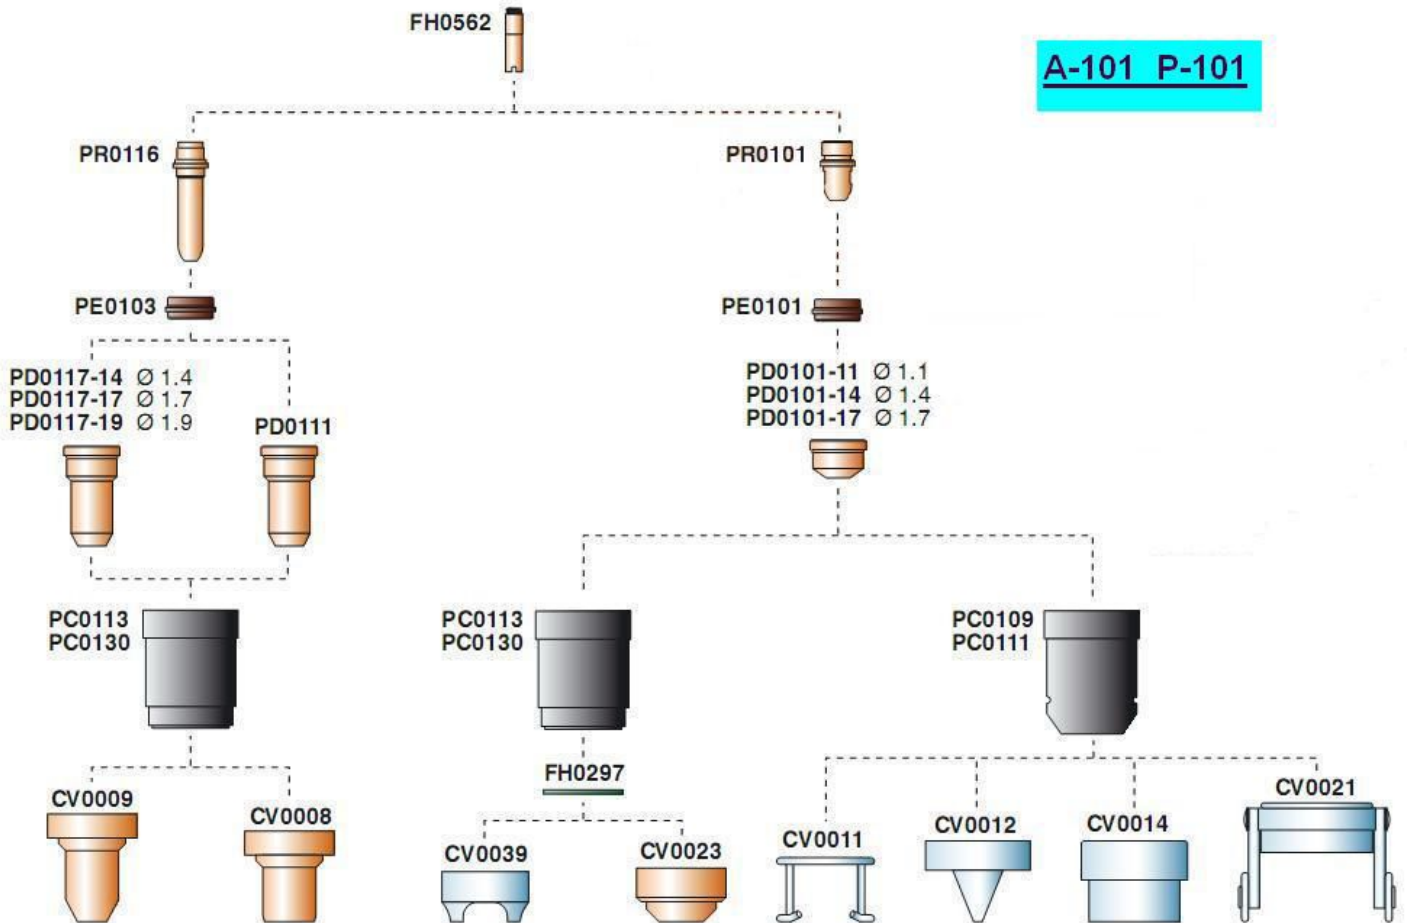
FH0562

A-101 P-101

PR0116

PR0101

PE0103

PE0101

PD0117-14 Ø 1.4
PD0117-17 Ø 1.7
PD0117-19 Ø 1.9

PD0111

PD0101-11 Ø 1.1
PD0101-14 Ø 1.4
PD0101-17 Ø 1.7

PC0113
PC0130

PC0113
PC0130

PC0109
PC0111

FH0297

CV0009

CV0008

CV0039

CV0023

CV0011

CV0012

CV0014

CV0021